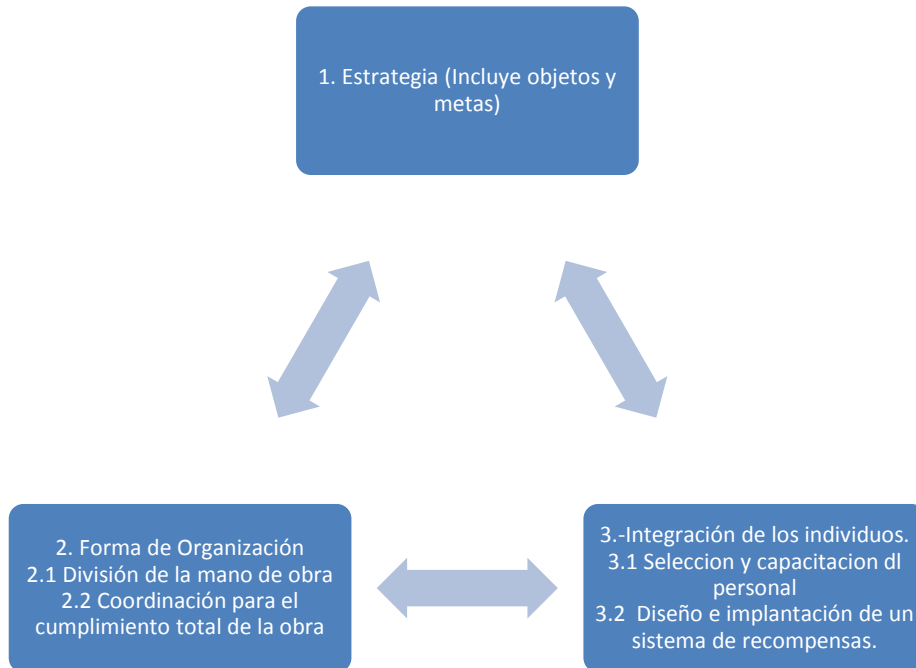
1. Estrategia (Incluye objetos y metas)

2. Forma de Organización
2.1 División de la mano de obra
2.2 Coordinación para el cumplimiento total de la obra

3.-Integración de los individuos.
3.1 Seleccion y capacitacion dl personal
3.2 Diseño e implantación de un sistema de recompensas.